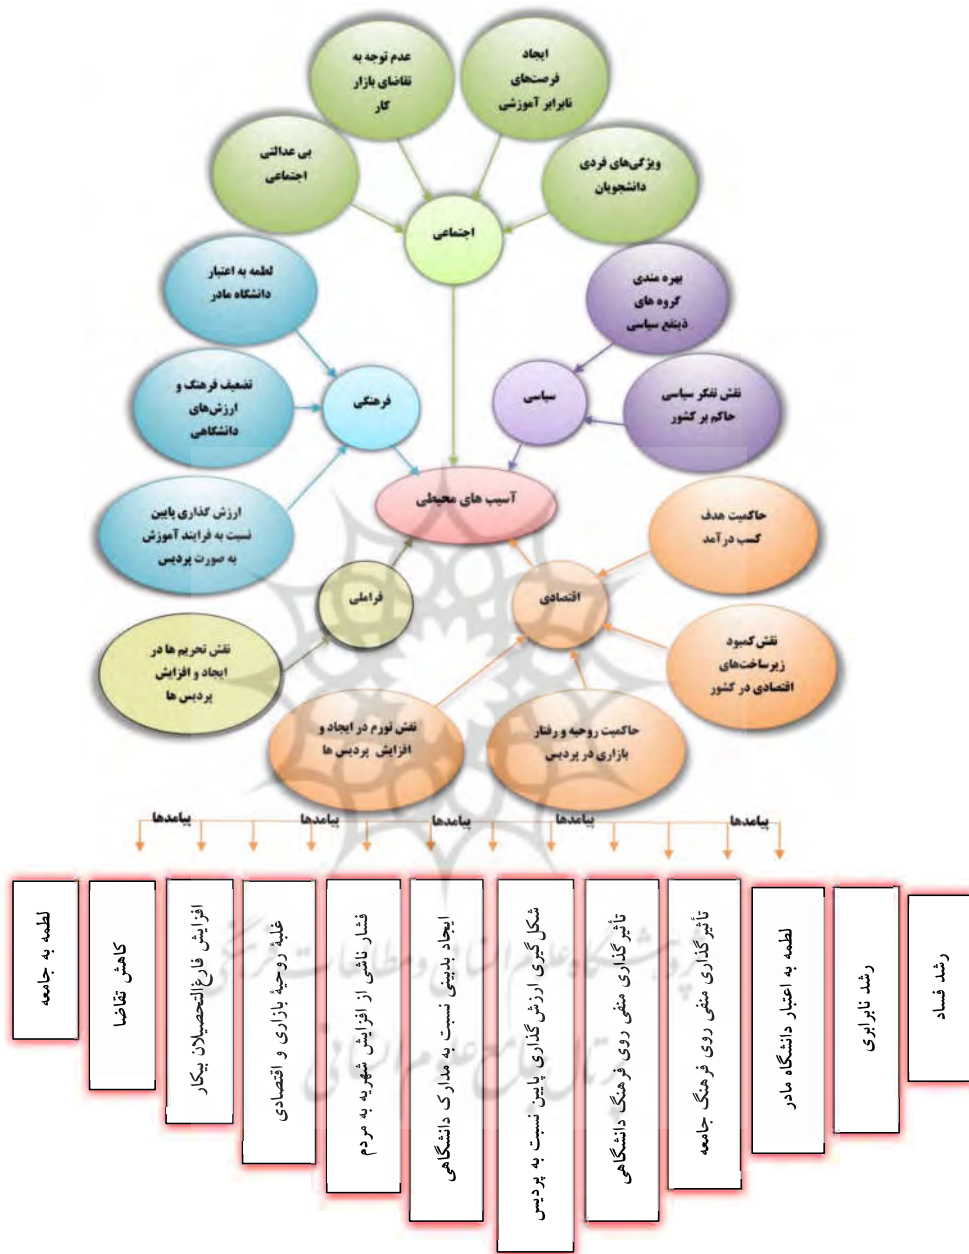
عدم توجه به تقاضای بازار کار

ایجاد فرصت‌های نابرابر آموزشی

بی عدالتی اجتماعی

ویژگی‌های فردی دانشجویان

اجتماعی

لطمه به اعتبار دانشگاه مادر

بهره مندی گروه های ذینفع سیاسی

فرهنگی

تضعیف فرهنگ و ارزش‌های دانشگاهی

سیاسی

نقش تفکر سیاسی حاکم بر کشور

آسیب های محیطی

ارزش گذاری پایین نسبت به فرایند آموزش به صورت پردیس

حاکمیت هدف کسب درآمد

فراملی

اقتصادی

نقش تحریم ها در ایجاد و افزایش پردیس ها

نقش کمبود زیرساخت‌های اقتصادی در کشور

نقش تورم در ایجاد و افزایش پردیس ها

حاکمیت روحیه و رفتار بازاری در پردیس

پیامدها

پیامدها

پیامدها

پیامدها

پیامدها

لطمه به جامعه

کاهش تقاضا

افزایش فارغ‌التحصیلان بیکار

غلبهٔ روحیهٔ بازاری و اقتصادی

فشار ناشی از افزایش شهریه به مردم

ایجاد بدبینی نسبت به مدارک دانشگاهی

شکل گیری ارزش گذاری پایین نسبت به پردیس

تأثیر گذاری منفی روی فرهنگ دانشگاهی

تأثیر گذاری منفی روی فرهنگ جامعه

لطمه به اعتبار دانشگاه مادر

رشد نابرابری

رشد فساد